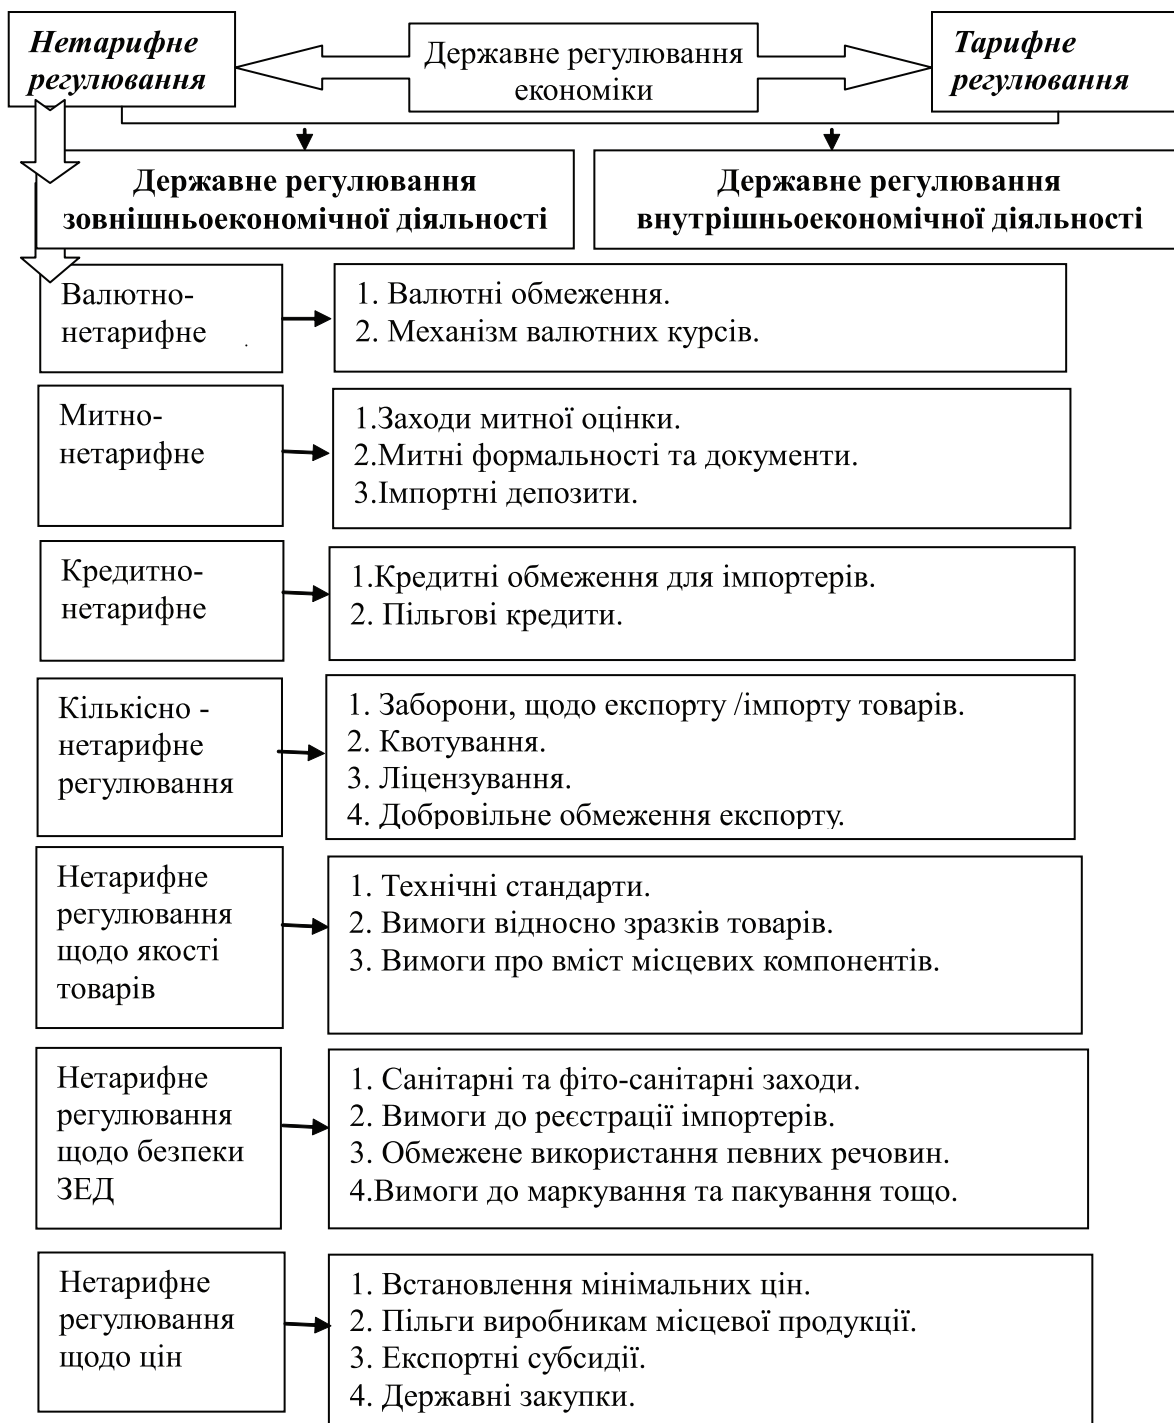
Нетарифне регулювання

Державне регулювання економіки

Тарифне регулювання

Державне регулювання зовнішньоекономічної діяльності

Державне регулювання внутрішньоекономічної діяльності

Валютно-нетарифне

1. Валютні обмеження.
2. Механізм валютних курсів.

Митно-нетарифне

1.Заходи митної оцінки.
2.Митні формальності та документи.
3.Імпортні депозити.

Кредитно-нетарифне

1.Кредитні обмеження для імпортерів.
2. Пільгові кредити.

Кількісно - нетарифне регулювання

1. Заборони, щодо експорту /імпорту товарів.
2. Квотування.
3. Ліцензування.
4. Добровільне обмеження експорту.

Нетарифне регулювання щодо якості товарів

1. Технічні стандарти.
2. Вимоги відносно зразків товарів.
3. Вимоги про вміст місцевих компонентів.

Нетарифне регулювання щодо безпеки ЗЕД

1. Санітарні та фіто-санітарні заходи.
2. Вимоги до реєстрації імпортерів.
3. Обмежене використання певних речовин.
4.Вимоги до маркування та пакування тощо.

Нетарифне регулювання щодо цін

1. Встановлення мінімальних цін.
2. Пільги виробникам місцевої продукції.
3. Експортні субсидії.
4. Державні закупки.